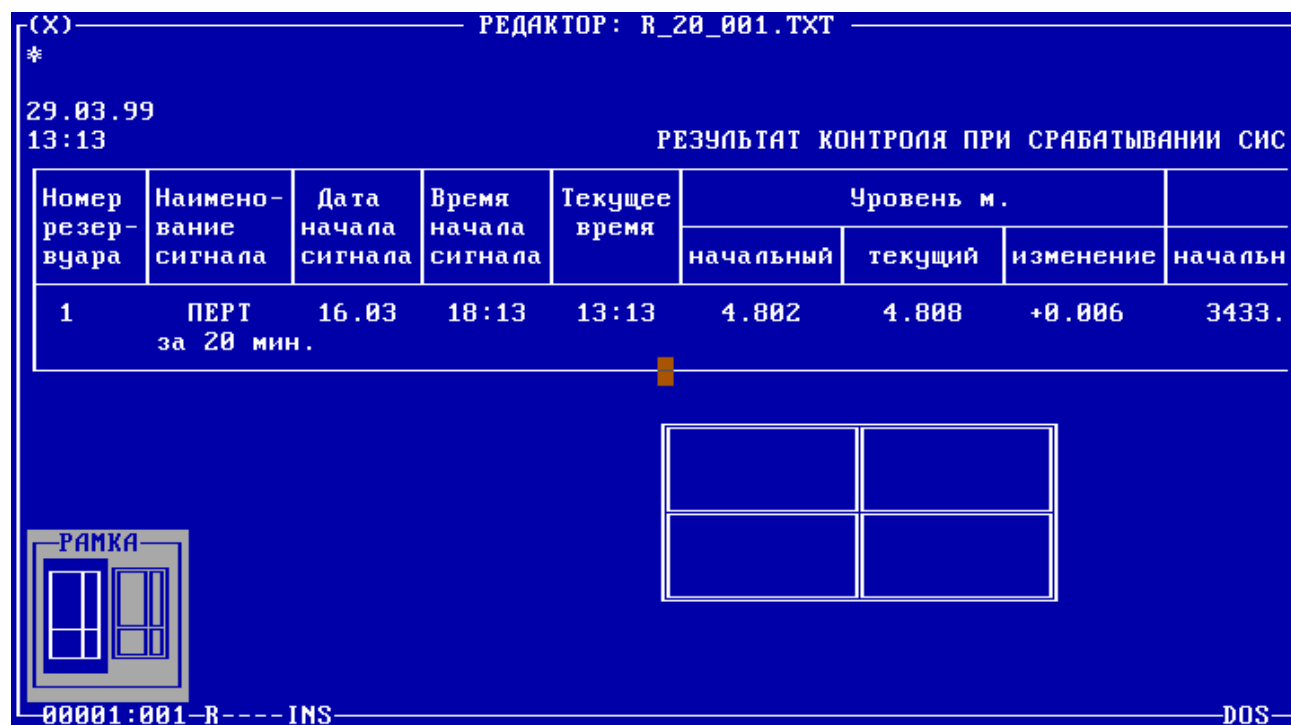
(X) РЕДАКТОР: R_20_001.TXT
*

29.03.99
13:13 РЕЗУЛЬТАТ КОНТРОЛЯ ПРИ СРАБАТЫВАНИИ СИС

| Номер резервуара | Наименование сигнала | Дата начала сигнала | Время начала сигнала | Текущее время | Уровень м. начальный | Уровень м. текущий | Уровень м. изменение | начальн |
|---|---|---|---|---|---|---|---|---|
| 1 | ПЕРТ за 20 мин. | 16.03 | 18:13 | 13:13 | 4.802 | 4.808 | +0.006 | 3433. |

РАМКА

00001:001—R----INS DOS